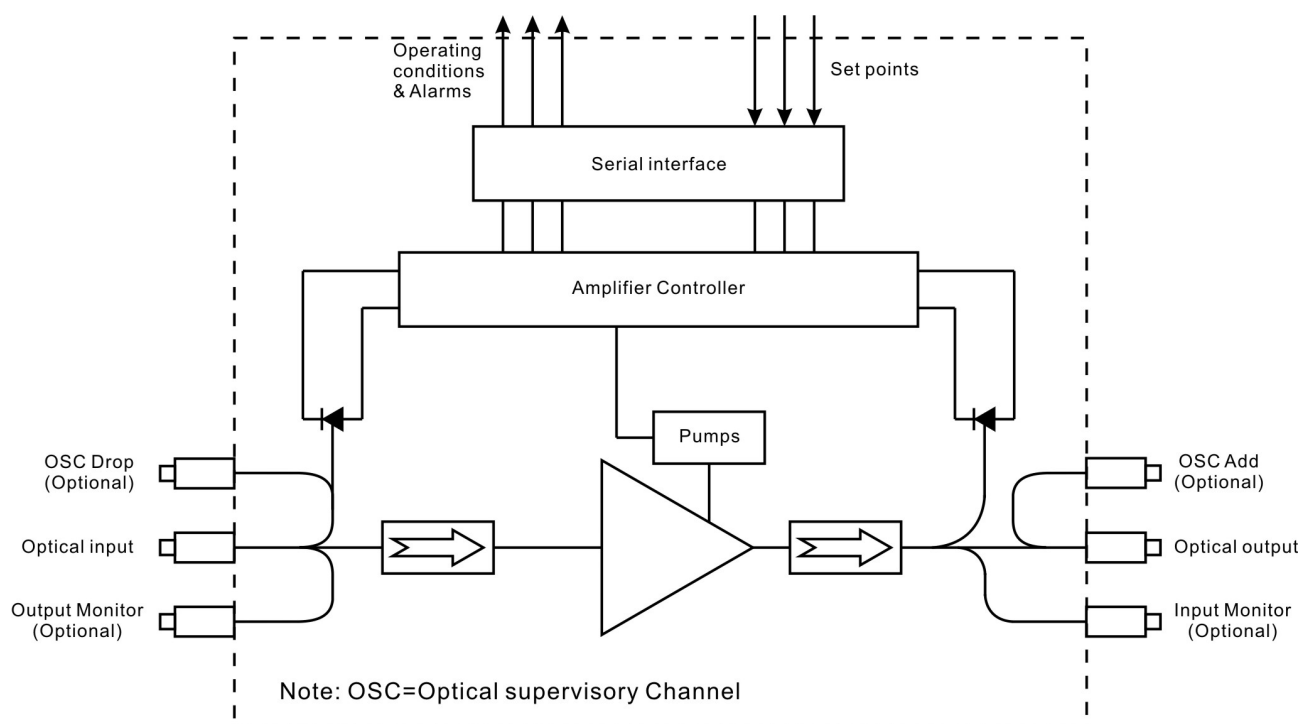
Operating conditions & Alarms

Set points

Serial interface

Amplifier Controller

Pumps

OSC Drop (Optional)

Optical input

Output Monitor (Optional)

OSC Add (Optional)

Optical output

Input Monitor (Optional)

Note: OSC=Optical supervisory Channel